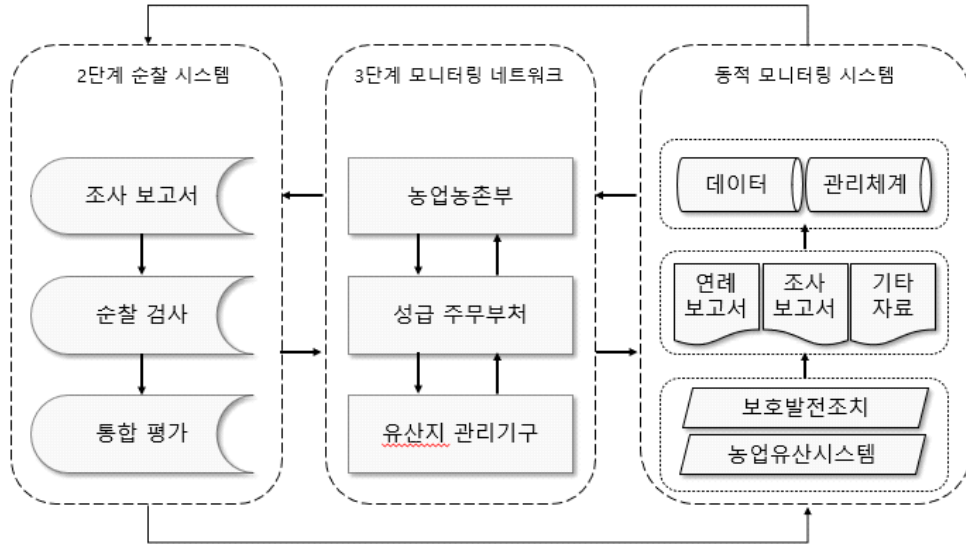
2단계 순찰 시스템

조사 보고서

순찰 검사

통합 평가

3단계 모니터링 네트워크

농업농촌부

성급 주무부처

유산지 관리기구

동적 모니터링 시스템

데이터

관리체계

연례 보고서

조사 보고서

기타 자료

보호발전조치

농업유산시스템